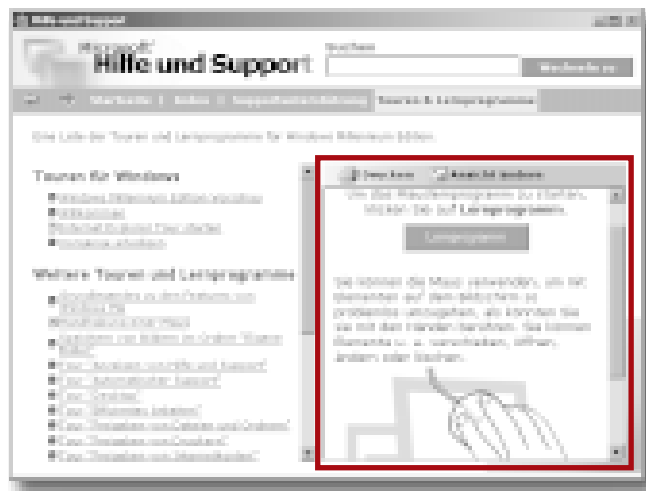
Hilfe und Support

Microsoft
Hilfe und Support

Suchen

Weiter

Startseite | Index | Supportunterstützung | Touren & Lernprogramme

Eine Liste der Touren und Lernprogramme für Windows Millennium Edition

Touren für Windows

Windows Millennium Edition-Vorschau
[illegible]
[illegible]
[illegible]

Weitere Touren und Lernprogramme

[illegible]
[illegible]
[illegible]
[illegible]
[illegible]
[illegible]
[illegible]
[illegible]
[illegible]
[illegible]

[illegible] Ansicht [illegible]

Um das Maus-Lernprogramm zu starten, klicken Sie auf Lernprogramm.

Lernprogramm

Sie können die Maus verwenden, um mit Elementen auf dem Bildschirm zu arbeiten, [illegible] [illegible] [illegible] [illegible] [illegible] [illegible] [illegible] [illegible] Elemente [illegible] verschieben, öffnen, ändern oder löschen.